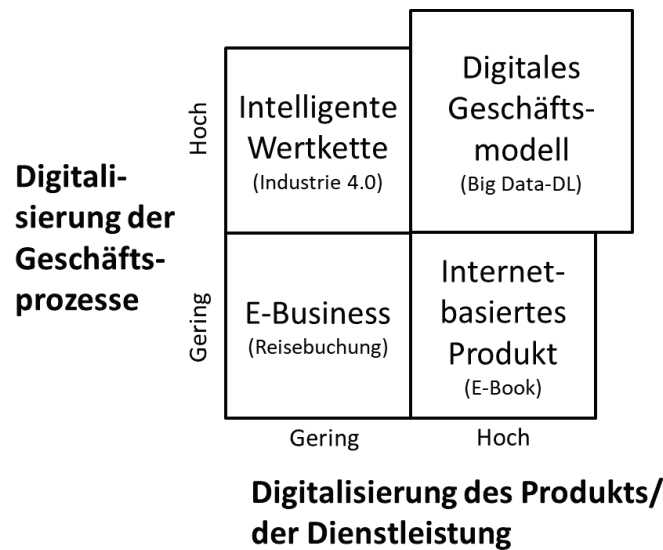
Digitalisierung der Geschäftsprozesse

Hoch

Intelligente Wertkette
(Industrie 4.0)

Digitales Geschäftsmodell
(Big Data-DL)

Gering

E-Business
(Reisebuchung)

Internetbasiertes Produkt
(E-Book)

Gering

Hoch

Digitalisierung des Produkts/ der Dienstleistung